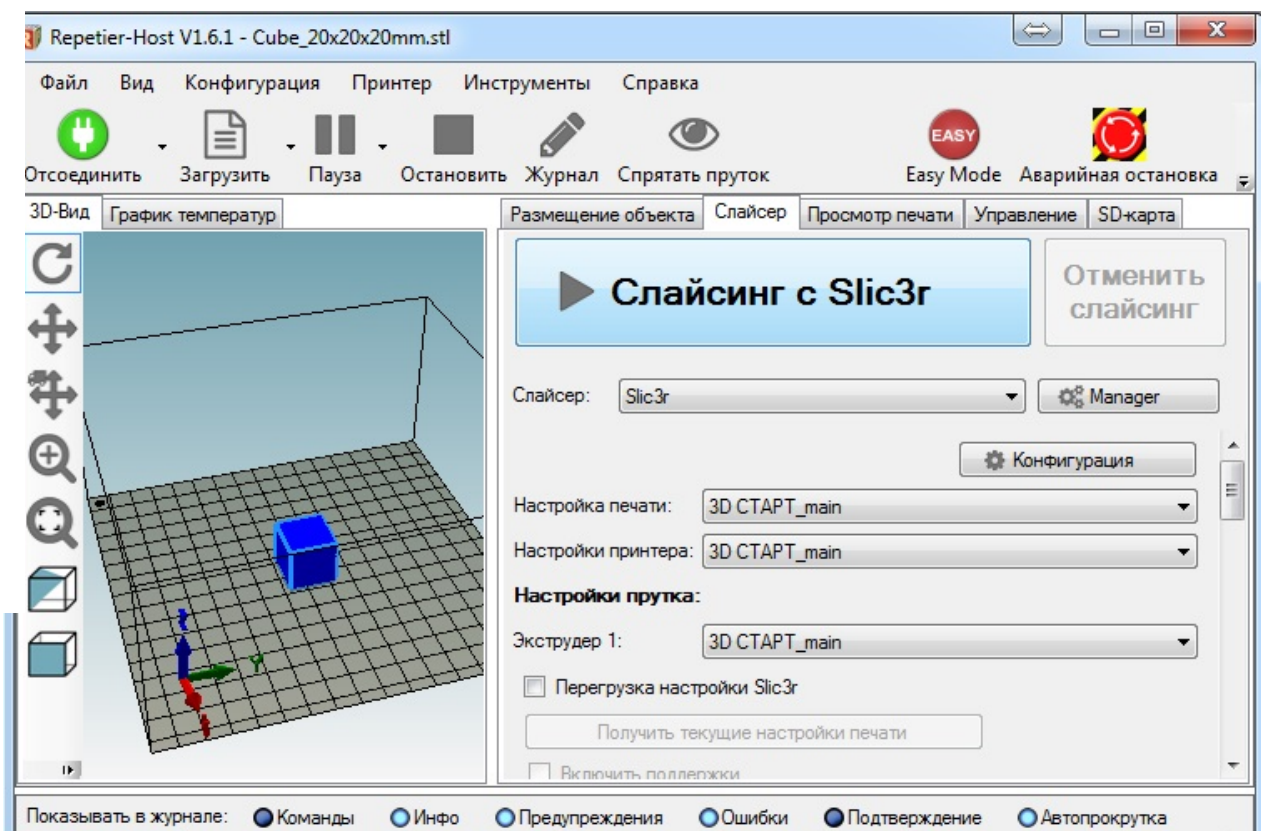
Repetier-Host V1.6.1 - Cube_20x20x20mm.stl

Файл Вид Конфигурация Принтер Инструменты Справка

Отсоединить Загрузить Пауза Остановить Журнал Спрятать пруток EASY Easy Mode Аварийная остановка

3D-Вид График температур

Размещение объекта Слайсер Просмотр печати Управление SD-карта

Слайсинг с Slic3r

Отменить слайсинг

Слайсер: Slic3r

Manager

Конфигурация

Настройка печати: 3D СТАРТ_main

Настройки принтера: 3D СТАРТ_main

Настройки прутка:

Экструдер 1: 3D СТАРТ_main

Перегрузка настройки Slic3r

Получить текущие настройки печати

Включить поддержки

Показывать в журнале: Команды Инфо Предупреждения Ошибки Подтверждение Автопрокрутка